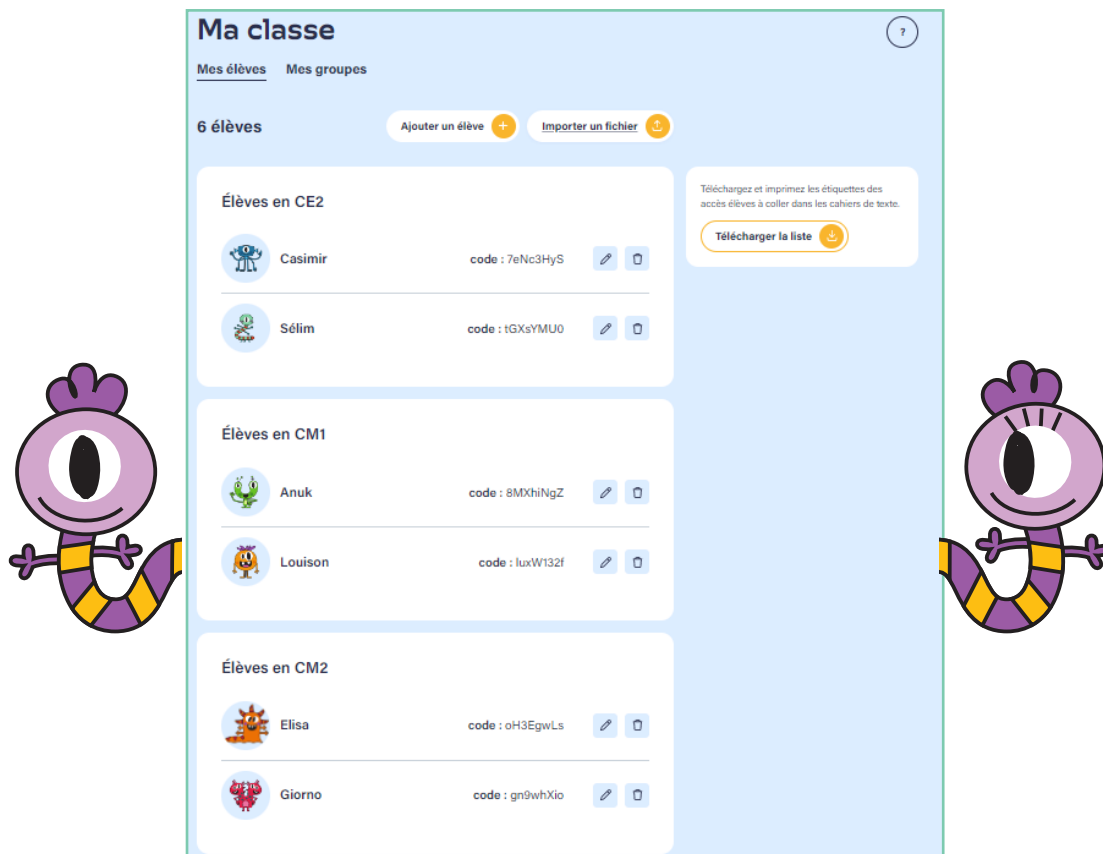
Ma classe

?

Mes élèves Mes groupes

6 élèves

Ajouter un élève +

Importer un fichier

Élèves en CE2

Casimir code : 7eNc3HyS

Sélim code : tGXsYMU0

Élèves en CM1

Anuk code : 8MXhiNgZ

Louison code : luxW132f

Élèves en CM2

Elisa code : oH3EgwLs

Giorno code : gn9whXio

Téléchargez et imprimez les étiquettes des accès élèves à coller dans les cahiers de texte.

Télécharger la liste